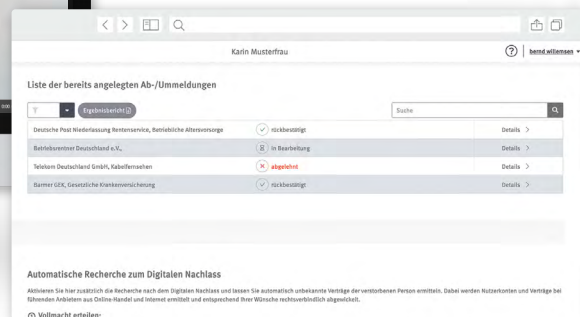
Karin Musterfrau

bernd willemsen

Liste der bereits angelegten Ab-/Ummeldungen

Ergebnisbericht

Suche

| | | |
|---|---|---|
| Deutsche Post Niederlassung Rentenservice, Betriebliche Altersvorsorge | rückbestätigt | Details > |
| Betriebsrentner Deutschland e.V., | in Bearbeitung | Details > |
| Telekom Deutschland GmbH, Kabelfernsehen | abgelehnt | Details > |
| Barmer GEK, Gesetzliche Krankenversicherung | rückbestätigt | Details > |

Automatische Recherche zum Digitalen Nachlass

Aktivieren Sie hier zusätzlich die Recherche nach dem Digitalen Nachlass und lassen Sie automatisch unbekannte Verträge der verstorbenen Person ermitteln. Dabei werden Nutzerkonten und Verträge bei führenden Anbietern aus Online-Handel und Internet ermittelt und entsprechend Ihrer Wünsche rechtsverbindlich abgewickelt.

Vollmacht erteilen: